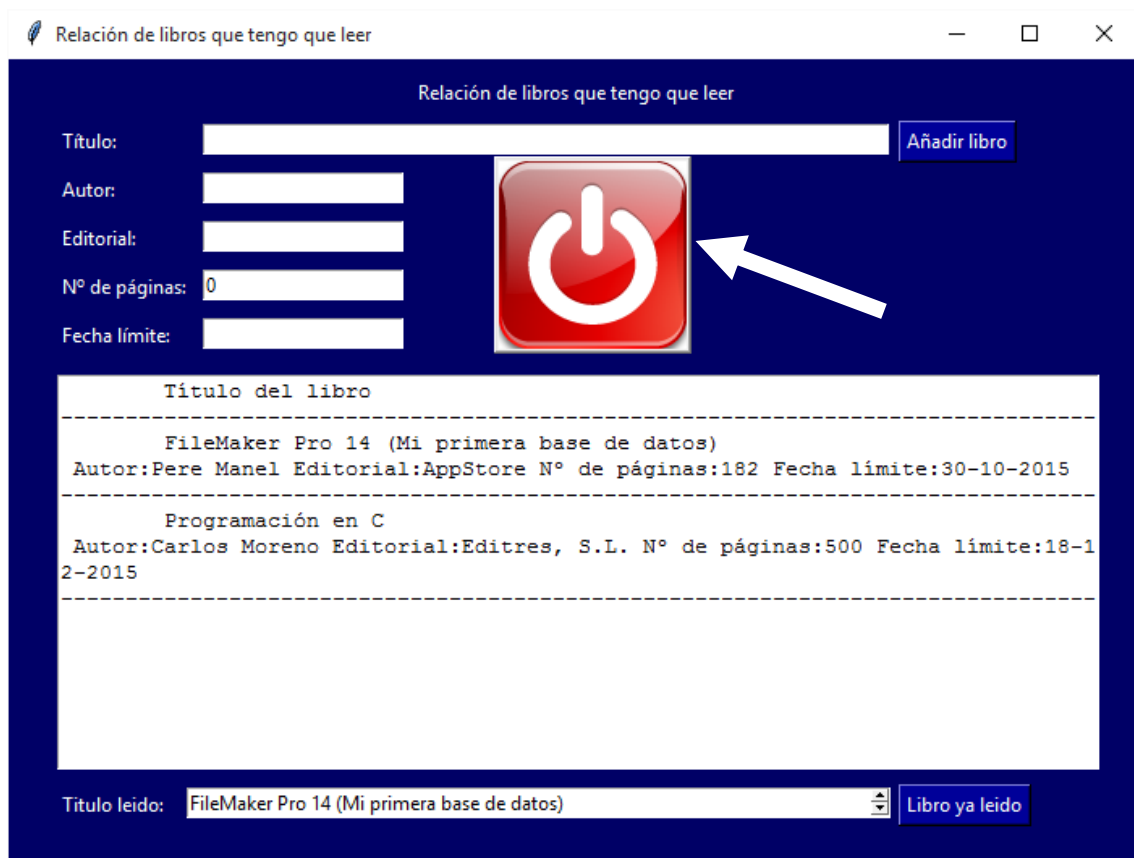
Relación de libros que tengo que leer

Relación de libros que tengo que leer

Título:

Añadir libro

Autor:

Editorial:

Nº de páginas: 0

Fecha límite:

Título del libro
----------------------------------------------------------------------
FileMaker Pro 14 (Mi primera base de datos)
Autor:Pere Manel Editorial:AppStore Nº de páginas:182 Fecha límite:30-10-2015
----------------------------------------------------------------------
Programación en C
Autor:Carlos Moreno Editorial:Editres, S.L. Nº de páginas:500 Fecha límite:18-12-2015
----------------------------------------------------------------------

Titulo leido: FileMaker Pro 14 (Mi primera base de datos)

Libro ya leido